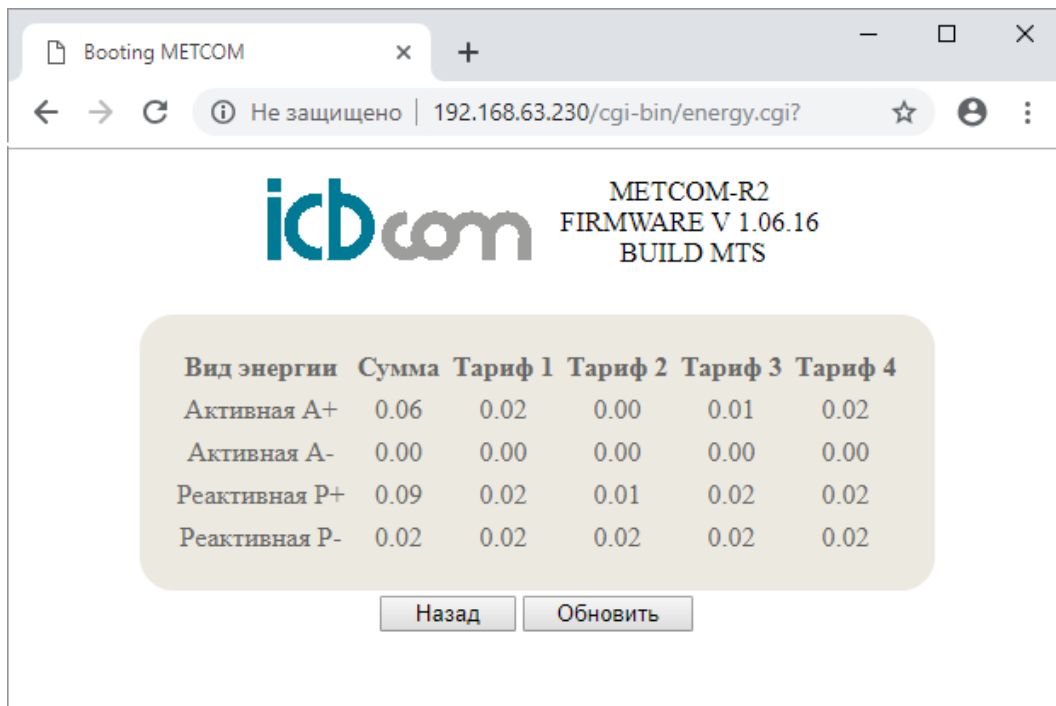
Booting METCOM

Не защищено | 192.168.63.230/cgi-bin/energy.cgi?

icbcom

METCOM-R2
FIRMWARE V 1.06.16
BUILD MTS

| Вид энергии | Сумма | Тариф 1 | Тариф 2 | Тариф 3 | Тариф 4 |
|---|---|---|---|---|---|
| Активная А+ | 0.06 | 0.02 | 0.00 | 0.01 | 0.02 |
| Активная А- | 0.00 | 0.00 | 0.00 | 0.00 | 0.00 |
| Реактивная Р+ | 0.09 | 0.02 | 0.01 | 0.02 | 0.02 |
| Реактивная Р- | 0.02 | 0.02 | 0.02 | 0.02 | 0.02 |

Назад Обновить